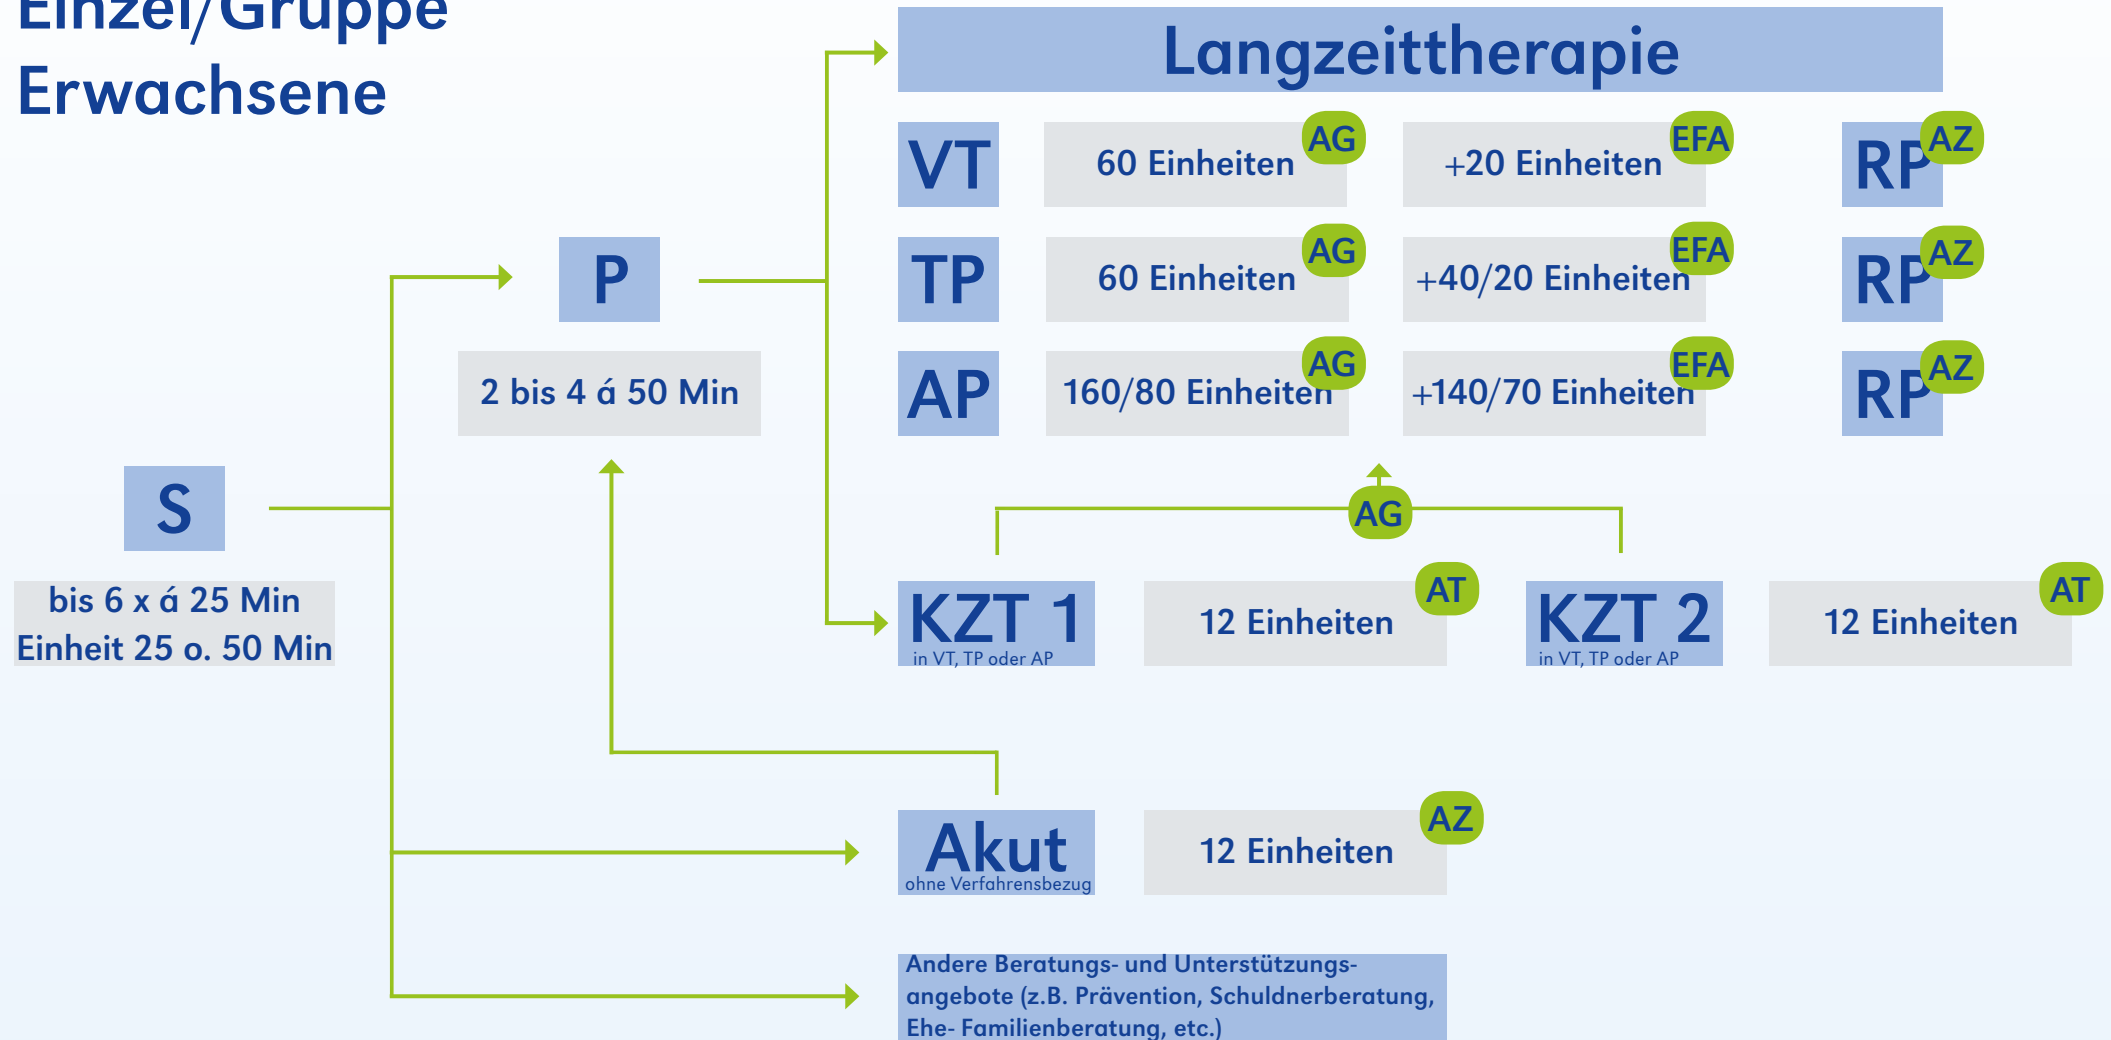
Einzel/Gruppe
Erwachsene

Langzeittherapie

VT
60 Einheiten AG
+20 Einheiten EFA
RP AZ

TP
60 Einheiten AG
+40/20 Einheiten EFA
RP AZ

AP
160/80 Einheiten AG
+140/70 Einheiten EFA
RP AZ

P
2 bis 4 á 50 Min

S
bis 6 x á 25 Min
Einheit 25 o. 50 Min

AG

KZT 1
in VT, TP oder AP
12 Einheiten AT

KZT 2
in VT, TP oder AP
12 Einheiten AT

Akut
ohne Verfahrensbezug
12 Einheiten AZ

Andere Beratungs- und Unterstützungsangebote (z.B. Prävention, Schuldnerberatung, Ehe- Familienberatung, etc.)